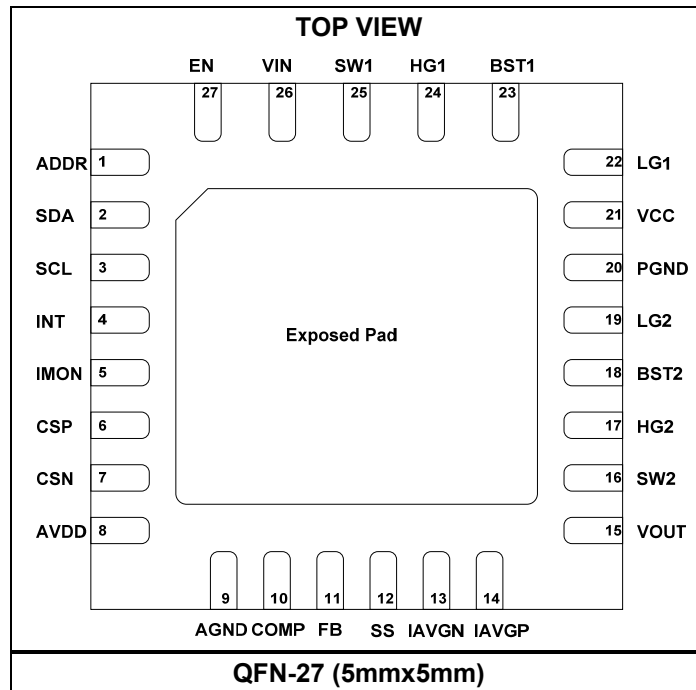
TOP VIEW

EN VIN SW1 HG1 BST1
27 26 25 24 23

ADDR 1
SDA 2
SCL 3
INT 4
IMON 5
CSP 6
CSN 7
AVDD 8

Exposed Pad

22 LG1
21 VCC
20 PGND
19 LG2
18 BST2
17 HG2
16 SW2
15 VOUT

9 10 11 12 13 14
AGND COMP FB SS IAVGN IAVGP

QFN-27 (5mmx5mm)